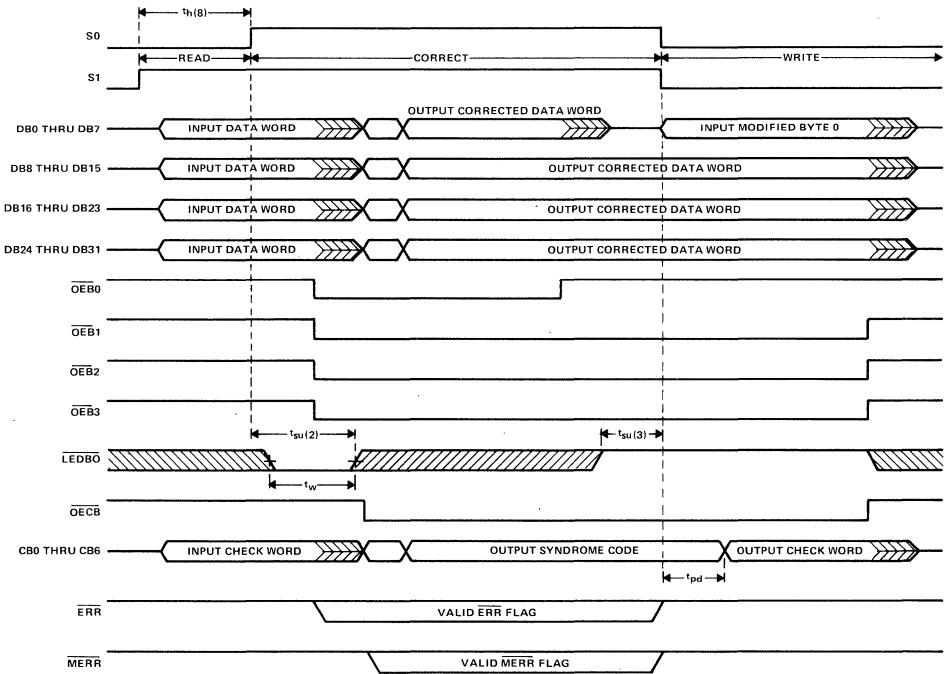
$t_{h(8)}$

S0

READ

CORRECT

WRITE

S1

DB0 THRU DB7

INPUT DATA WORD

OUTPUT CORRECTED DATA WORD

INPUT MODIFIED BYTE 0

DB8 THRU DB15

INPUT DATA WORD

OUTPUT CORRECTED DATA WORD

DB16 THRU DB23

INPUT DATA WORD

OUTPUT CORRECTED DATA WORD

DB24 THRU DB31

INPUT DATA WORD

OUTPUT CORRECTED DATA WORD

$\overline{OEB0}$

$\overline{OEB1}$

$\overline{OEB2}$

$\overline{OEB3}$

$t_{su(2)}$

$t_{su(3)}$

$\overline{LEDBO}$

$t_w$

$\overline{OECB}$

CB0 THRU CB6

INPUT CHECK WORD

OUTPUT SYNDROME CODE

OUTPUT CHECK WORD

$t_{pd}$

$\overline{ERR}$

VALID $\overline{ERR}$ FLAG

$\overline{MERR}$

VALID $\overline{MERR}$ FLAG